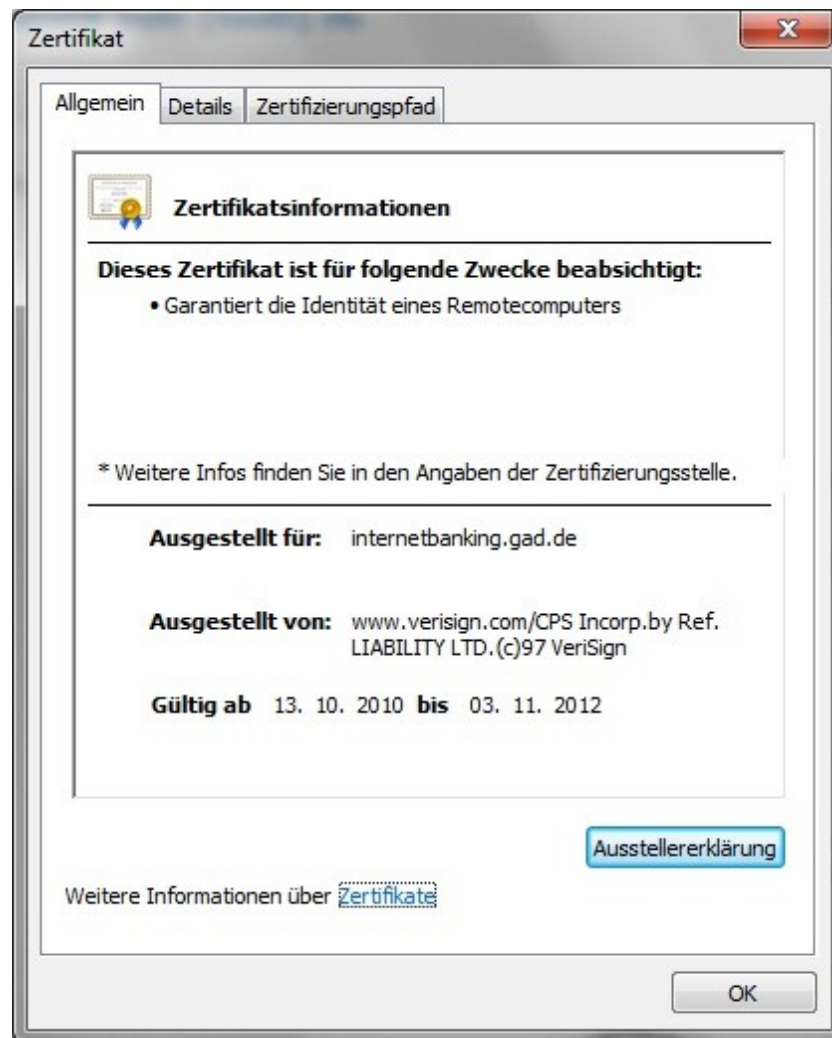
Zertifikat

Allgemein | Details | Zertifizierungspfad

Zertifikatsinformationen

Dieses Zertifikat ist für folgende Zwecke beabsichtigt:
• Garantiert die Identität eines Remotecomputers

* Weitere Infos finden Sie in den Angaben der Zertifizierungsstelle.

Ausgestellt für: internetbanking.gad.de

Ausgestellt von: www.verisign.com/CPS Incorp.by Ref. LIABILITY LTD.(c)97 VeriSign

Gültig ab 13. 10. 2010 bis 03. 11. 2012

Ausstellererklärung

Weitere Informationen über Zertifikate

OK